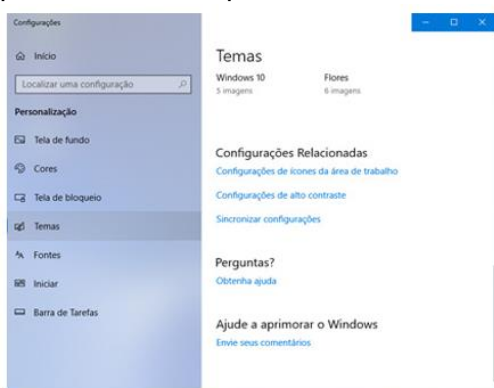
Configurações

Início

Localizar uma configuração

Personalização

Tela de fundo

Cores

Tela de bloqueio

Temas

Fontes

Iniciar

Barra de Tarefas

Temas

Windows 10
5 imagens

Flores
6 imagens

Configurações Relacionadas

Configurações de ícones da área de trabalho

Configurações de alto contraste

Sincronizar configurações

Perguntas?

Obtenha ajuda

Ajude a aprimorar o Windows

Envie seus comentários